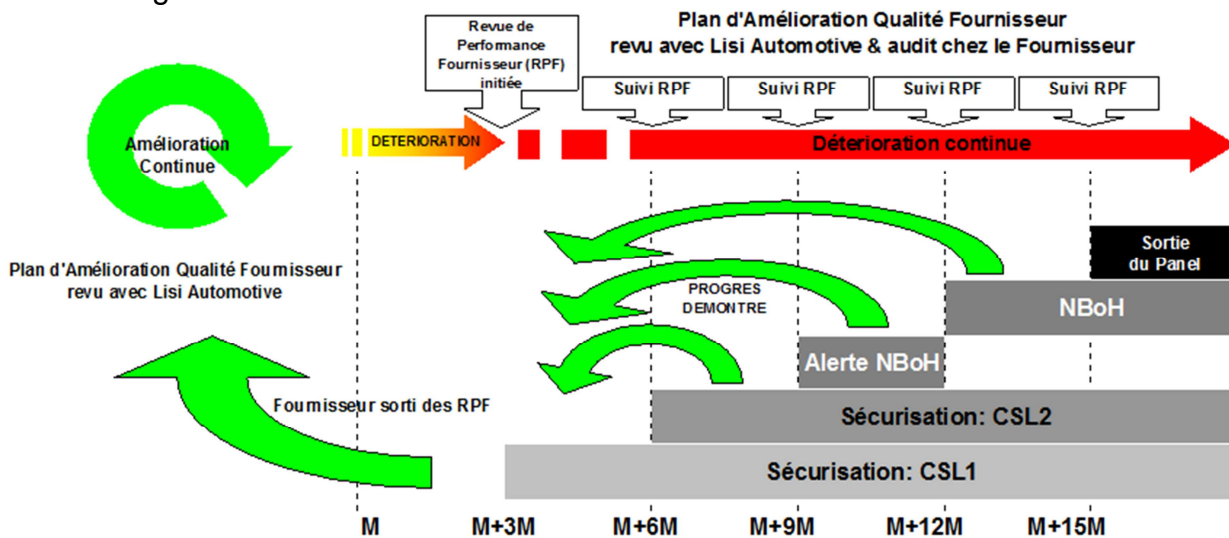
Revue de Performance Fournisseur (RPF) initiée

Plan d'Amélioration Qualité Fournisseur revu avec Lisi Automotive & audit chez le Fournisseur

Suivi RPF

Suivi RPF

Suivi RPF

Suivi RPF

Amélioration Continue

DETERIORATION

Déterioration continue

Plan d'Amélioration Qualité Fournisseur revu avec Lisi Automotive

Sortie du Panel

PROGRES DEMONTRE

NBoH

Alerte NBoH

Fournisseur sorti des RPF

Sécurisation: CSL2

Sécurisation: CSL1

M

M+3M

M+6M

M+9M

M+12M

M+15M